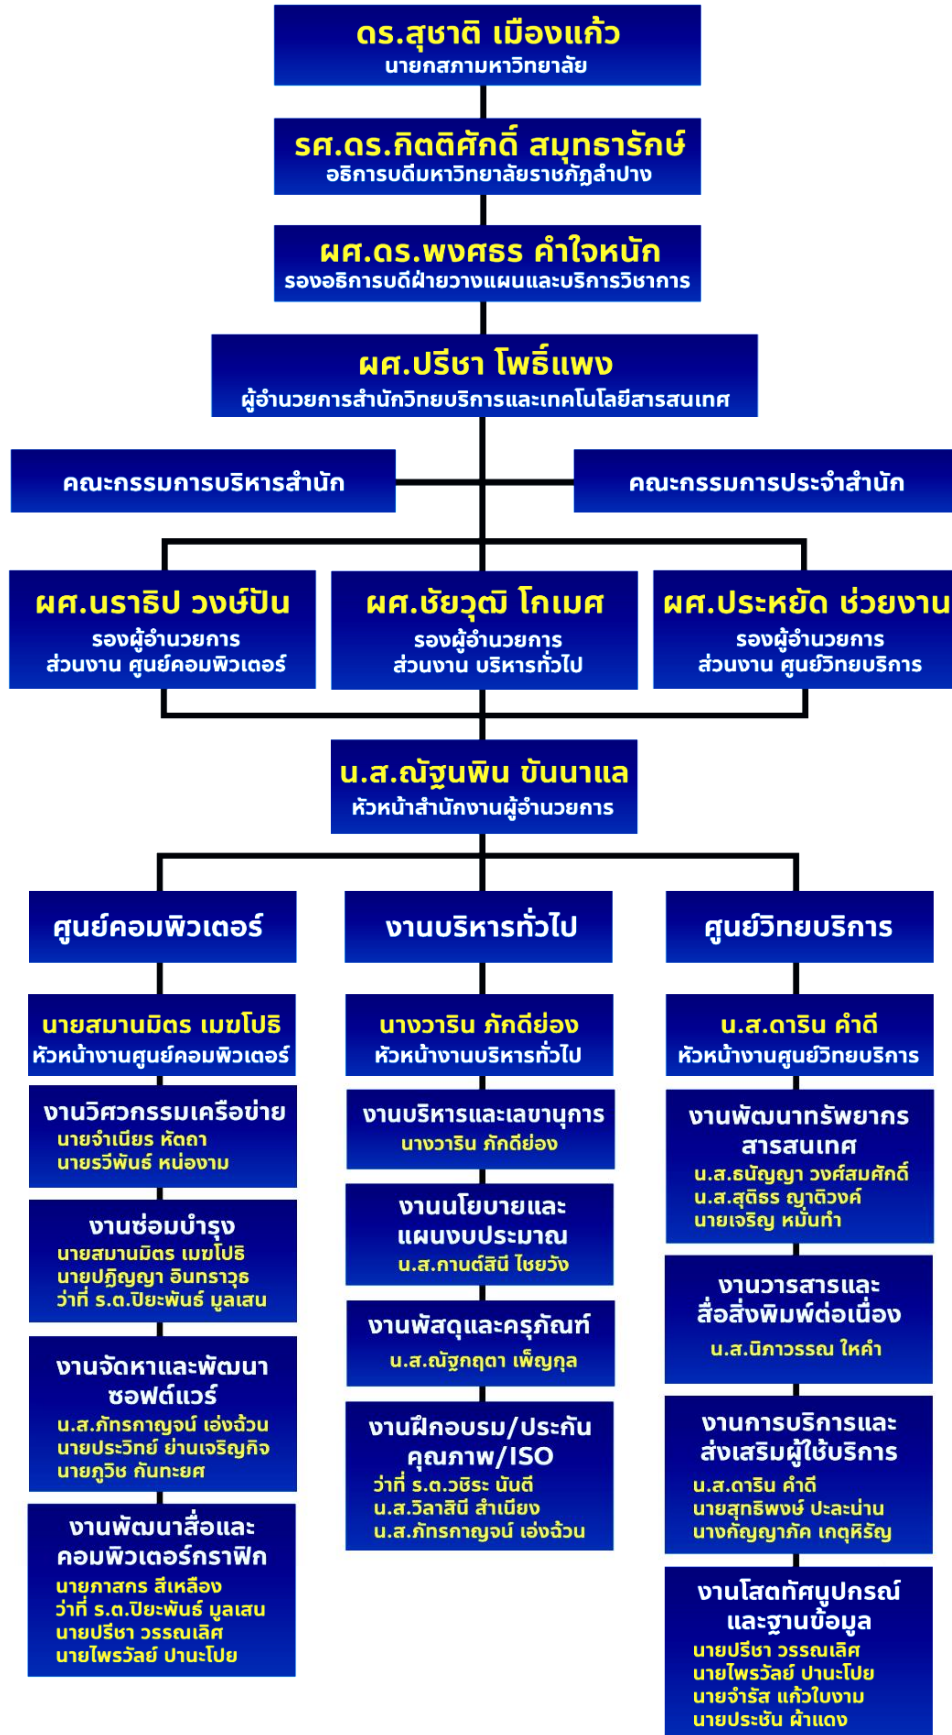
ดร.สุชาติ เมืองแก้ว
นายกสภามหาวิทยาลัย

รศ.ดร.กิตติศักดิ์ สมุทธารักษ์
อธิการบดีมหาวิทยาลัยราชภัฏลำปาง

ผศ.ดร.พงศธร คำใจหนัก
รองอธิการบดีฝ่ายวางแผนและบริการวิชาการ

ผศ.ปรีชา โพธิ์แพง
ผู้อำนวยการสำนักวิทยบริการและเทคโนโลยีสารสนเทศ

คณะกรรมการบริหารสำนัก

คณะกรรมการประจำสำนัก

ผศ.นราธิป วงษ์ปัน
รองผู้อำนวยการ
ส่วนงาน ศูนย์คอมพิวเตอร์

ผศ.ชัยวุฒิ โกเมศ
รองผู้อำนวยการ
ส่วนงาน บริหารทั่วไป

ผศ.ประหยัด ช่วยงาน
รองผู้อำนวยการ
ส่วนงาน ศูนย์วิทยบริการ

น.ส.ณัฐนพิน ขันนาแล
หัวหน้าสำนักงานผู้อำนวยการ

ศูนย์คอมพิวเตอร์

นายสมานมิตร เมฆโปธิ
หัวหน้างานศูนย์คอมพิวเตอร์

งานวิศวกรรมเครือข่าย
นายจำเนียร หัตถา
นายรวีพันธ์ หน่องาม

งานซ่อมบำรุง
นายสมานมิตร เมฆโปธิ
นายปฏิญญา อินทราวุธ
ว่าที่ ร.ต.ปิยะพันธ์ มูลเสน

งานจัดหาและพัฒนาซอฟต์แวร์
น.ส.ภัทรกาญจน์ เอ่งฉ้วน
นายประวิทย์ ย่านเจริญกิจ
นายภูวิช กันทะยศ

งานพัฒนาสื่อและคอมพิวเตอร์กราฟิก
นายภาสกร สีเหลือง
ว่าที่ ร.ต.ปิยะพันธ์ มูลเสน
นายปรีชา วรรณเลิศ
นายไพรวัลย์ ปานะโปย

งานบริหารทั่วไป

นางวาริน ภักดีย่อง
หัวหน้างานบริหารทั่วไป

งานบริหารและเลขานุการ
นางวาริน ภักดีย่อง

งานนโยบายและแผนงบประมาณ
น.ส.กานต์สินี ไชยวัง

งานพัสดุและครุภัณฑ์
น.ส.ณัฐกฤตา เพ็ญกุล

งานฝึกอบรม/ประกันคุณภาพ/ISO
ว่าที่ ร.ต.วชิระ นันตี
น.ส.วิลาสินี สำเนียง
น.ส.ภัทรกาญจน์ เอ่งฉ้วน

ศูนย์วิทยบริการ

น.ส.ดาริน คำดี
หัวหน้างานศูนย์วิทยบริการ

งานพัฒนาทรัพยากรสารสนเทศ
น.ส.ธนัญญา วงศ์สมศักดิ์
น.ส.สุติธร ญาติวงศ์
นายเจริญ หมื่นทำ

งานวารสารและสื่อสิ่งพิมพ์ต่อเนื่อง
น.ส.นิภาวรรณ ใหคำ

งานการบริการและส่งเสริมผู้ใช้บริการ
น.ส.ดาริน คำดี
นายสุทธิพงษ์ ปะละน่าน
นางกัญญาภัค เกตุหิรัญ

งานโสตทัศนูปกรณ์และฐานข้อมูล
นายปรีชา วรรณเลิศ
นายไพรวัลย์ ปานะโปย
นายจำรัส แก้วใบงาม
นายประชัน ผ้าแดง